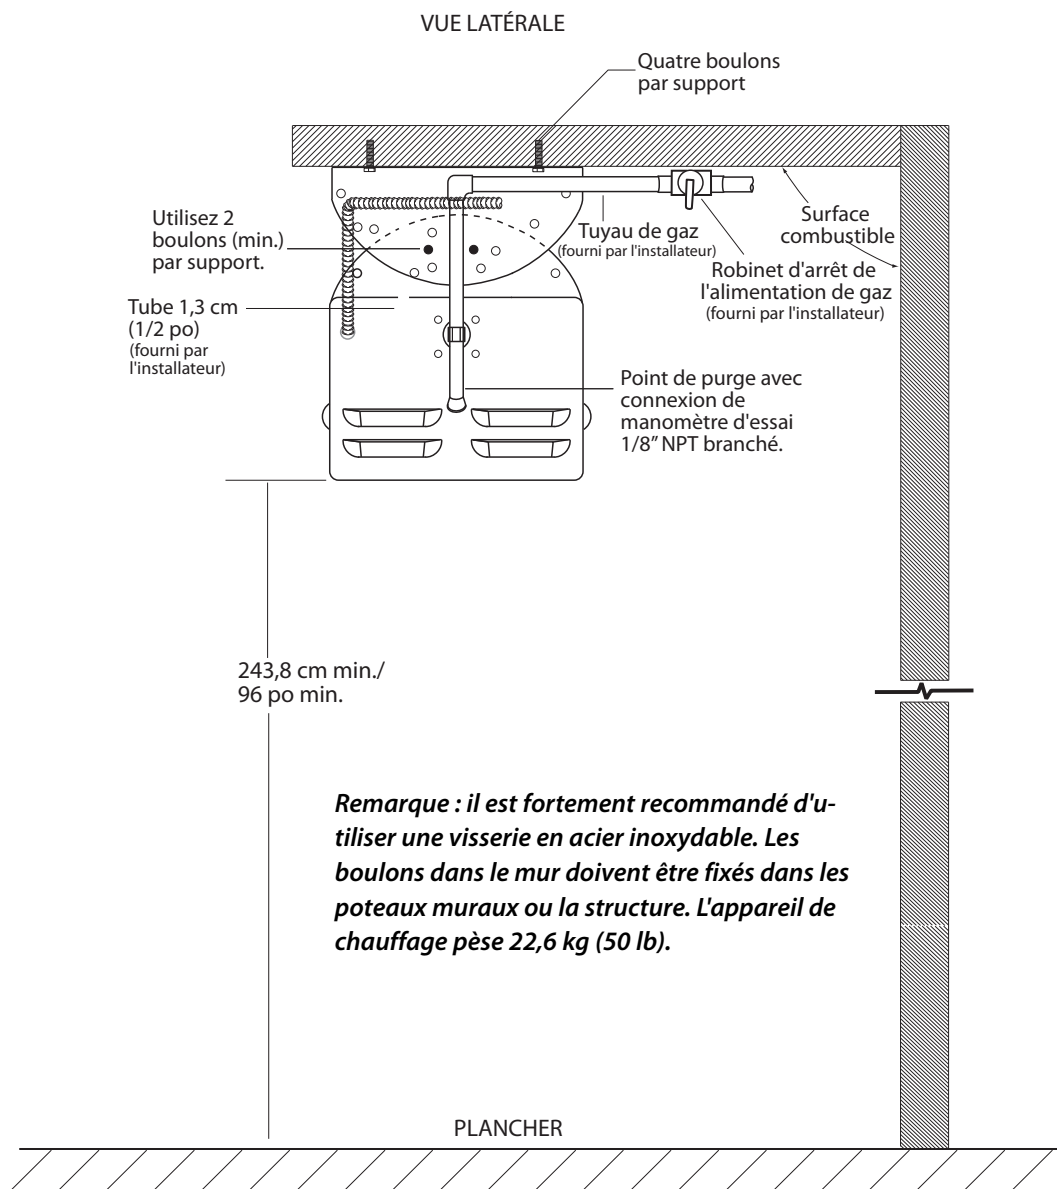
VUE LATÉRALE

Quatre boulons par support

Utilisez 2 boulons (min.) par support.

Tuyau de gaz (fourni par l'installateur)

Surface combustible

Robinet d'arrêt de l'alimentation de gaz (fourni par l'installateur)

Tube 1,3 cm (1/2 po) (fourni par l'installateur)

Point de purge avec connexion de manomètre d'essai 1/8″ NPT branché.

243,8 cm min./ 96 po min.

Remarque : il est fortement recommandé d'utiliser une visserie en acier inoxydable. Les boulons dans le mur doivent être fixés dans les poteaux muraux ou la structure. L'appareil de chauffage pèse 22,6 kg (50 lb).

PLANCHER